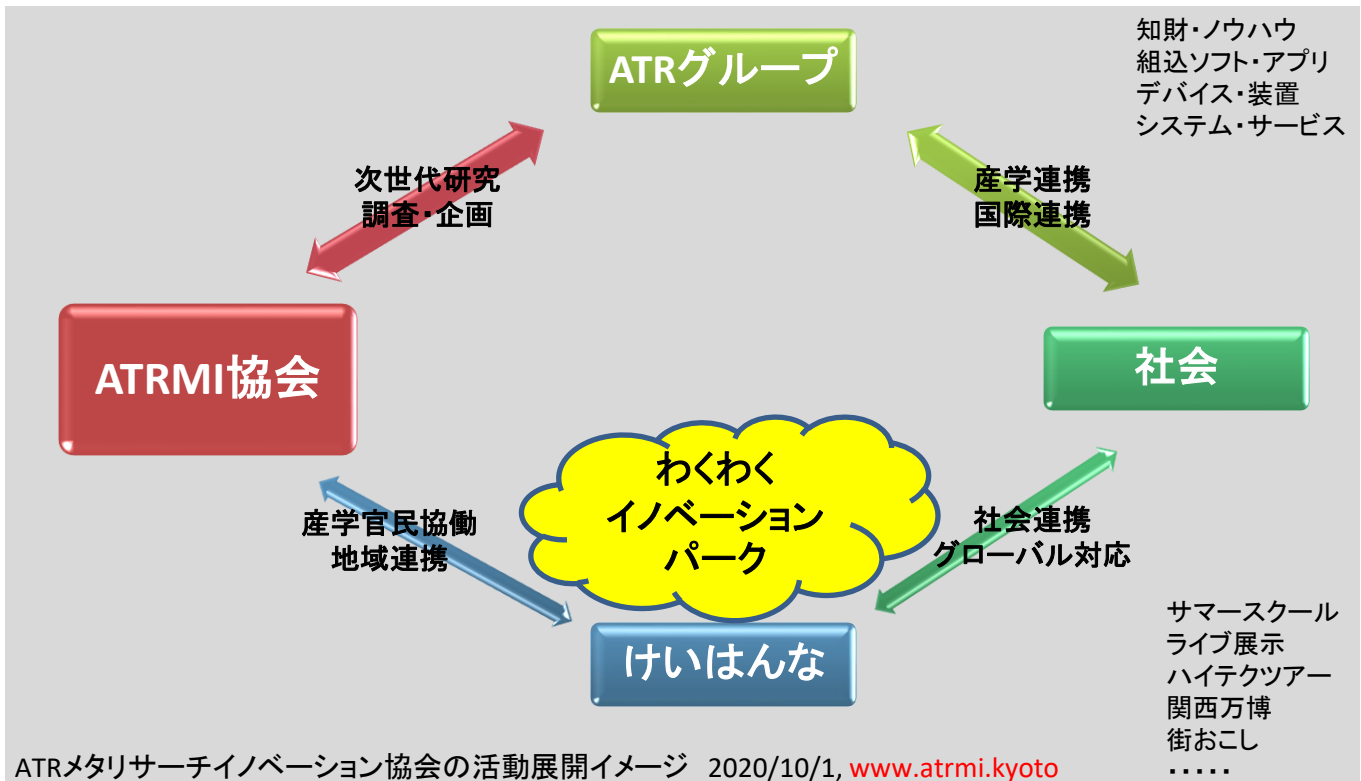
ATRグループ

知財・ノウハウ
組込ソフト・アプリ
デバイス・装置
システム・サービス

次世代研究
調査・企画

産学連携
国際連携

ATRMI協会

社会

わくわく
イノベーション
パーク

産学官民協働
地域連携

社会連携
グローバル対応

けいはんな

サマースクール
ライブ展示
ハイテクツアー
関西万博
街おこし
・・・・・

ATRメタリサーチイノベーション協会の活動展開イメージ 2020/10/1, www.atrmi.kyoto